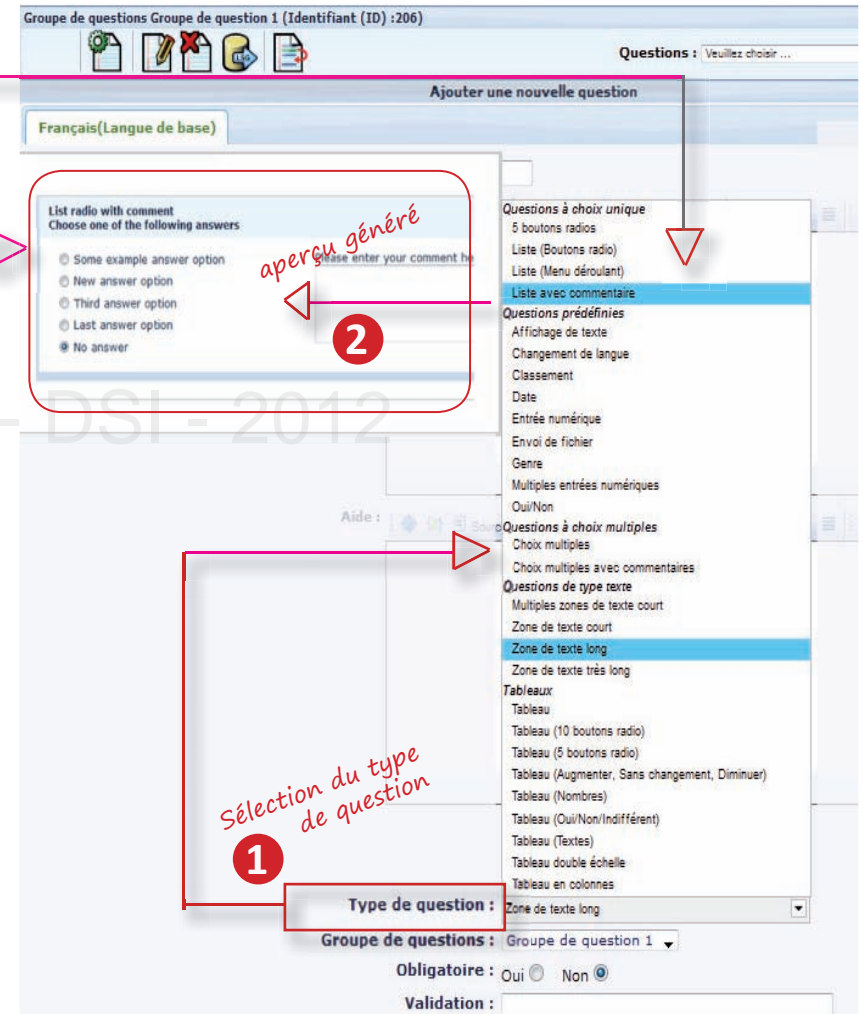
Groupe de questions Groupe de question 1 (Identifiant (ID) :206)

Questions : Veuillez choisir ...

Ajouter une nouvelle question

Français(Langue de base)

List radio with comment
Choose one of the following answers

Some example answer option
New answer option
Third answer option
Last answer option
No answer

Please enter your comment he

aperçu généré

2

DSI - 2012

Questions à choix unique
5 boutons radios
Liste (Boutons radio)
Liste (Menu déroulant)
Liste avec commentaire
Questions prédéfinies
Affichage de texte
Changement de langue
Classement
Date
Entrée numérique
Envoi de fichier
Genre
Multiples entrées numériques
Oui/Non
Questions à choix multiples
Choix multiples
Choix multiples avec commentaires
Questions de type texte
Multiples zones de texte court
Zone de texte court
Zone de texte long
Zone de texte très long
Tableaux
Tableau
Tableau (10 boutons radio)
Tableau (5 boutons radio)
Tableau (Augmenter, Sans changement, Diminuer)
Tableau (Nombres)
Tableau (Oui/Non/Indifférent)
Tableau (Textes)
Tableau double échelle
Tableau en colonnes

Aide :

Sélection du type de question

1

Type de question : Zone de texte long

Groupe de questions : Groupe de question 1

Obligatoire : Oui Non

Validation :